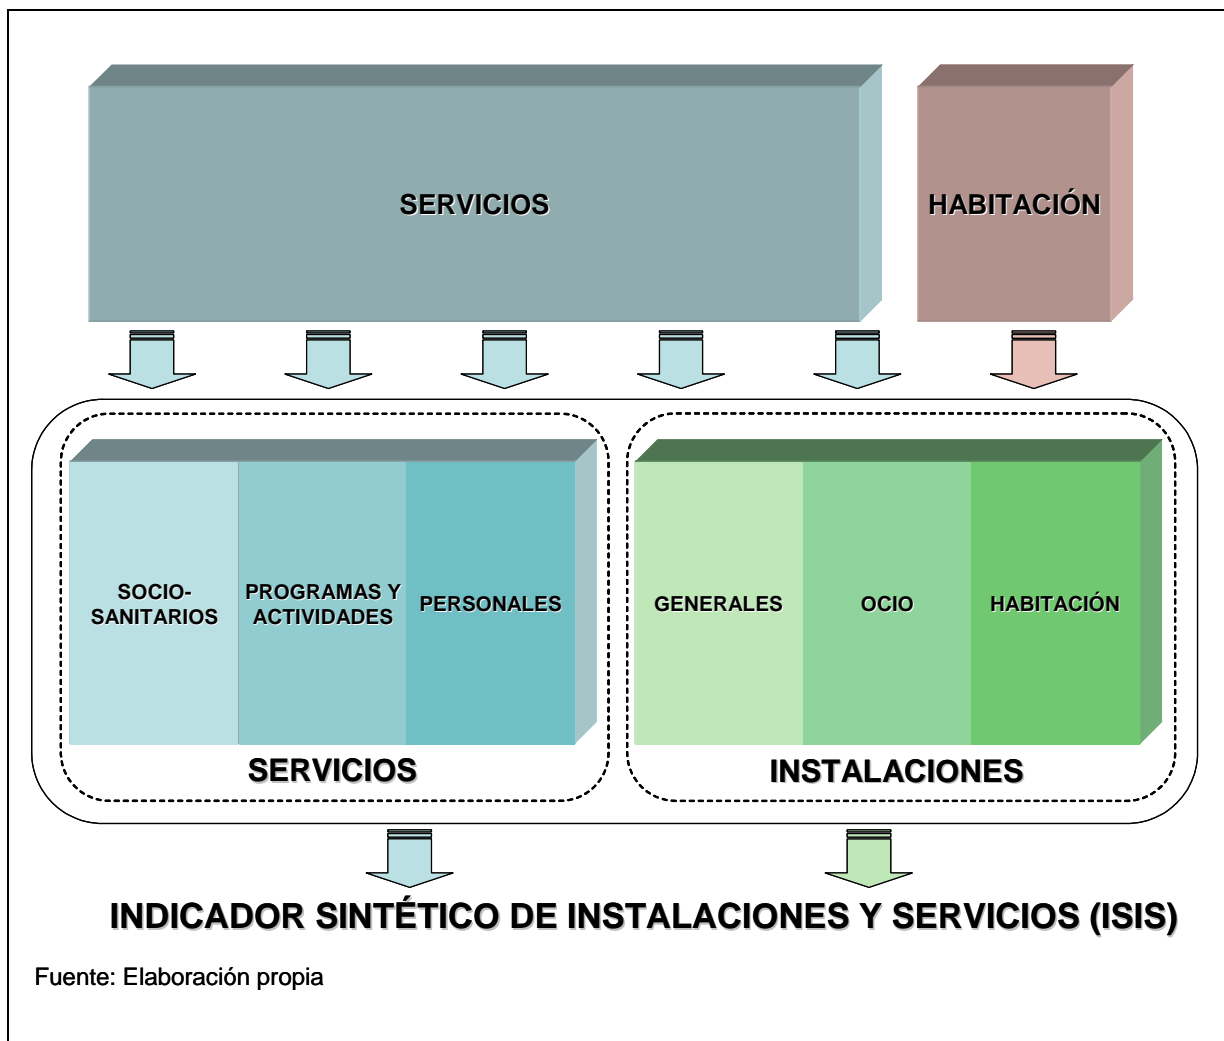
SERVICIOS

HABITACIÓN

SOCIO-SANITARIOS

PROGRAMAS Y ACTIVIDADES

PERSONALES

SERVICIOS

GENERALES

OCIO

HABITACIÓN

INSTALACIONES

INDICADOR SINTÉTICO DE INSTALACIONES Y SERVICIOS (ISIS)

Fuente: Elaboración propia